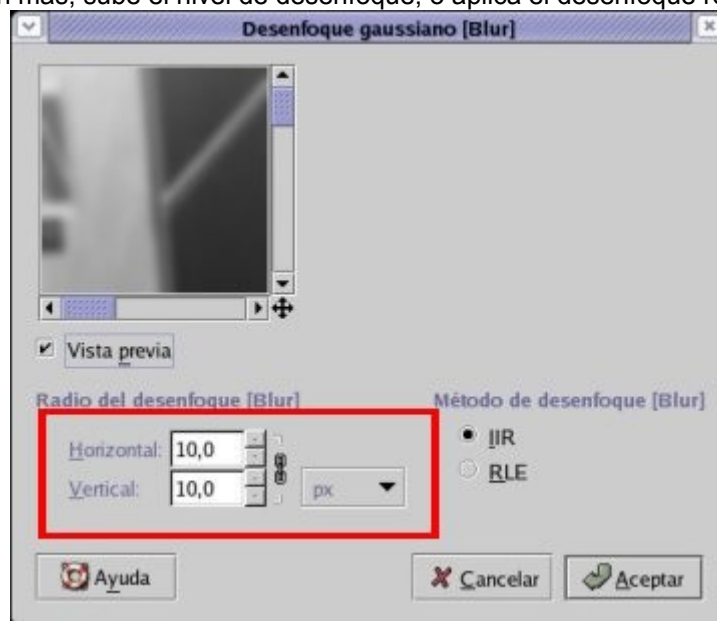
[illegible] más, sube el nivel de desenfoque, o aplica el desenfoque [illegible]

Desenfoque gaussiano [Blur]

Vista previa

Radio del desenfoque [Blur]

Horizontal: 10,0

Vertical: 10,0

px

Método de desenfoque [Blur]

IIR

RLE

Ayuda

Cancelar

Aceptar